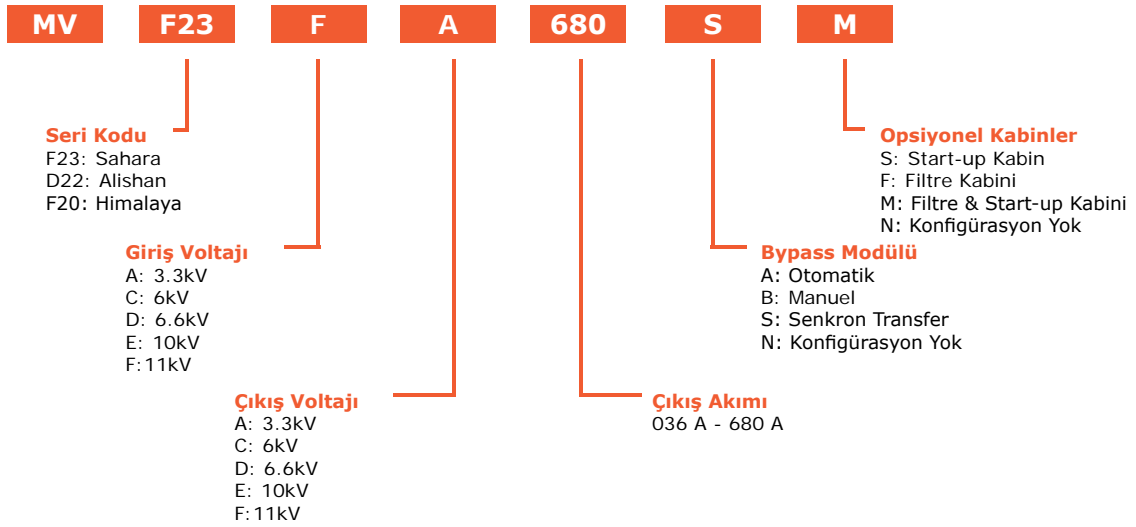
MV F23 F A 680 S M

Seri Kodu
F23: Sahara
D22: Alishan
F20: Himalaya

Giriş Voltajı
A: 3.3kV
C: 6kV
D: 6.6kV
E: 10kV
F: 11kV

Çıkış Voltajı
A: 3.3kV
C: 6kV
D: 6.6kV
E: 10kV
F: 11kV

Çıkış Akımı
036 A - 680 A

Bypass Modülü
A: Otomatik
B: Manuel
S: Senkron Transfer
N: Konfigürasyon Yok

Opsiyonel Kabinler
S: Start-up Kabin
F: Filtre Kabini
M: Filtre & Start-up Kabini
N: Konfigürasyon Yok